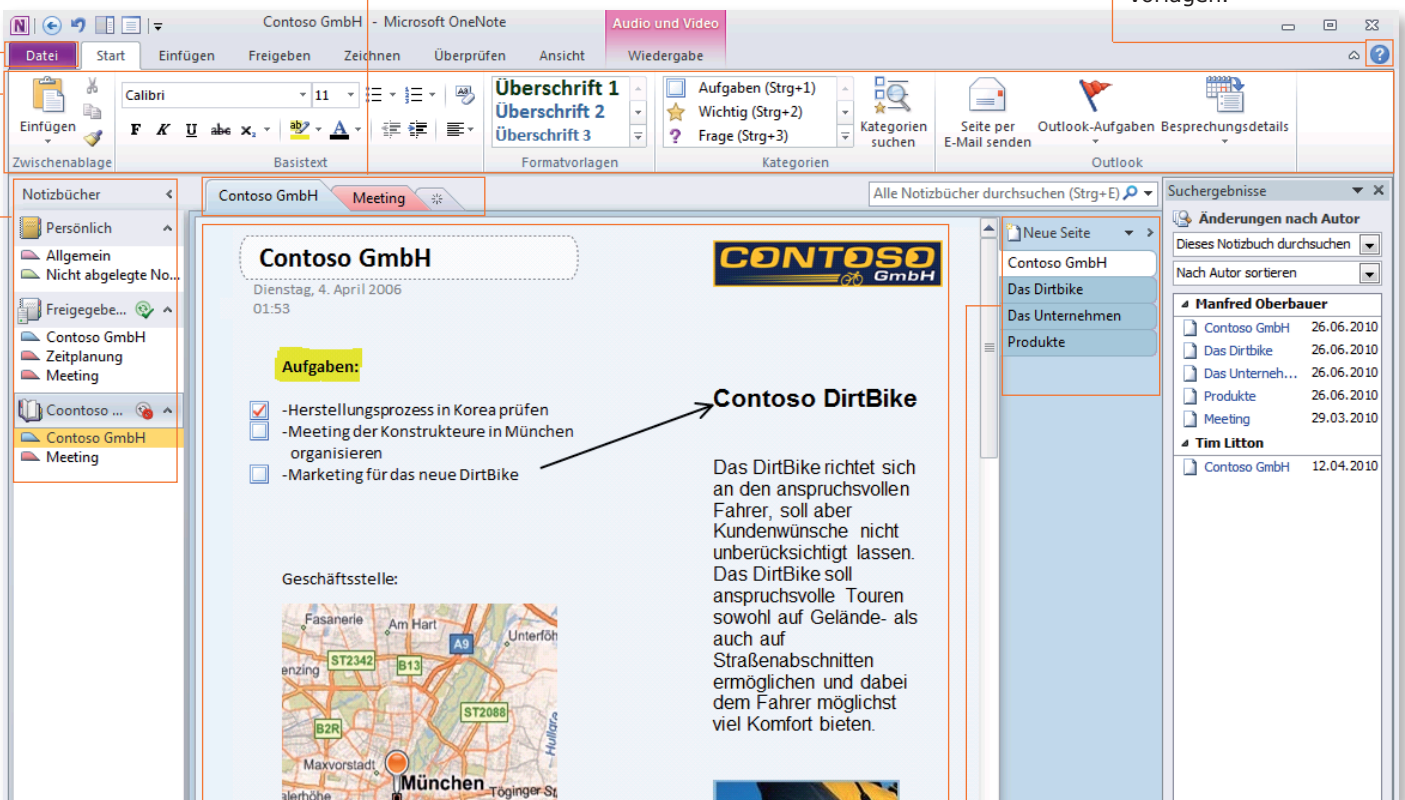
Vorlagen.

Contoso GmbH - Microsoft OneNote

Audio und Video

Datei | Start | Einfügen | Freigeben | Zeichnen | Überprüfen | Ansicht | Wiedergabe

Einfügen
Zwischenablage

Calibri 11
F K U abc $x_2$
Basistext

Überschrift 1
Überschrift 2
Überschrift 3
Formatvorlagen

Aufgaben (Strg+1)
Wichtig (Strg+2)
Frage (Strg+3)
Kategorien suchen
Kategorien

Seite per E-Mail senden
Outlook-Aufgaben
Besprechungsdetails
Outlook

Notizbücher
Persönlich
Allgemein
Nicht abgelegte No...
Freigegebe...
Contoso GmbH
Zeitplanung
Meeting
Coontoso ...
Contoso GmbH
Meeting

Contoso GmbH | Meeting

Alle Notizbücher durchsuchen (Strg+E)

Contoso GmbH
Dienstag, 4. April 2006
01:53

CONTOSO GmbH

Aufgaben:

-Herstellungsprozess in Korea prüfen
-Meeting der Konstrukteure in München organisieren
-Marketing für das neue DirtBike

Contoso DirtBike

Das DirtBike richtet sich an den anspruchsvollen Fahrer, soll aber Kundenwünsche nicht unberücksichtigt lassen. Das DirtBike soll anspruchsvolle Touren sowohl auf Gelände- als auch auf Straßenabschnitten ermöglichen und dabei dem Fahrer möglichst viel Komfort bieten.

Geschäftsstelle:

Fasanerie
Am Hart
Unterföh
A9
ST2342
B13
enzing
ST2088
B2R
Maxvorstadt
München
Töginger St
alerhöhe

Neue Seite
Contoso GmbH
Das Dirtbike
Das Unternehmen
Produkte

Suchergebnisse
Änderungen nach Autor
Dieses Notizbuch durchsuchen
Nach Autor sortieren
Manfred Oberbauer
Contoso GmbH 26.06.2010
Das Dirtbike 26.06.2010
Das Unterneh... 26.06.2010
Produkte 26.06.2010
Meeting 29.03.2010
Tim Litton
Contoso GmbH 12.04.2010